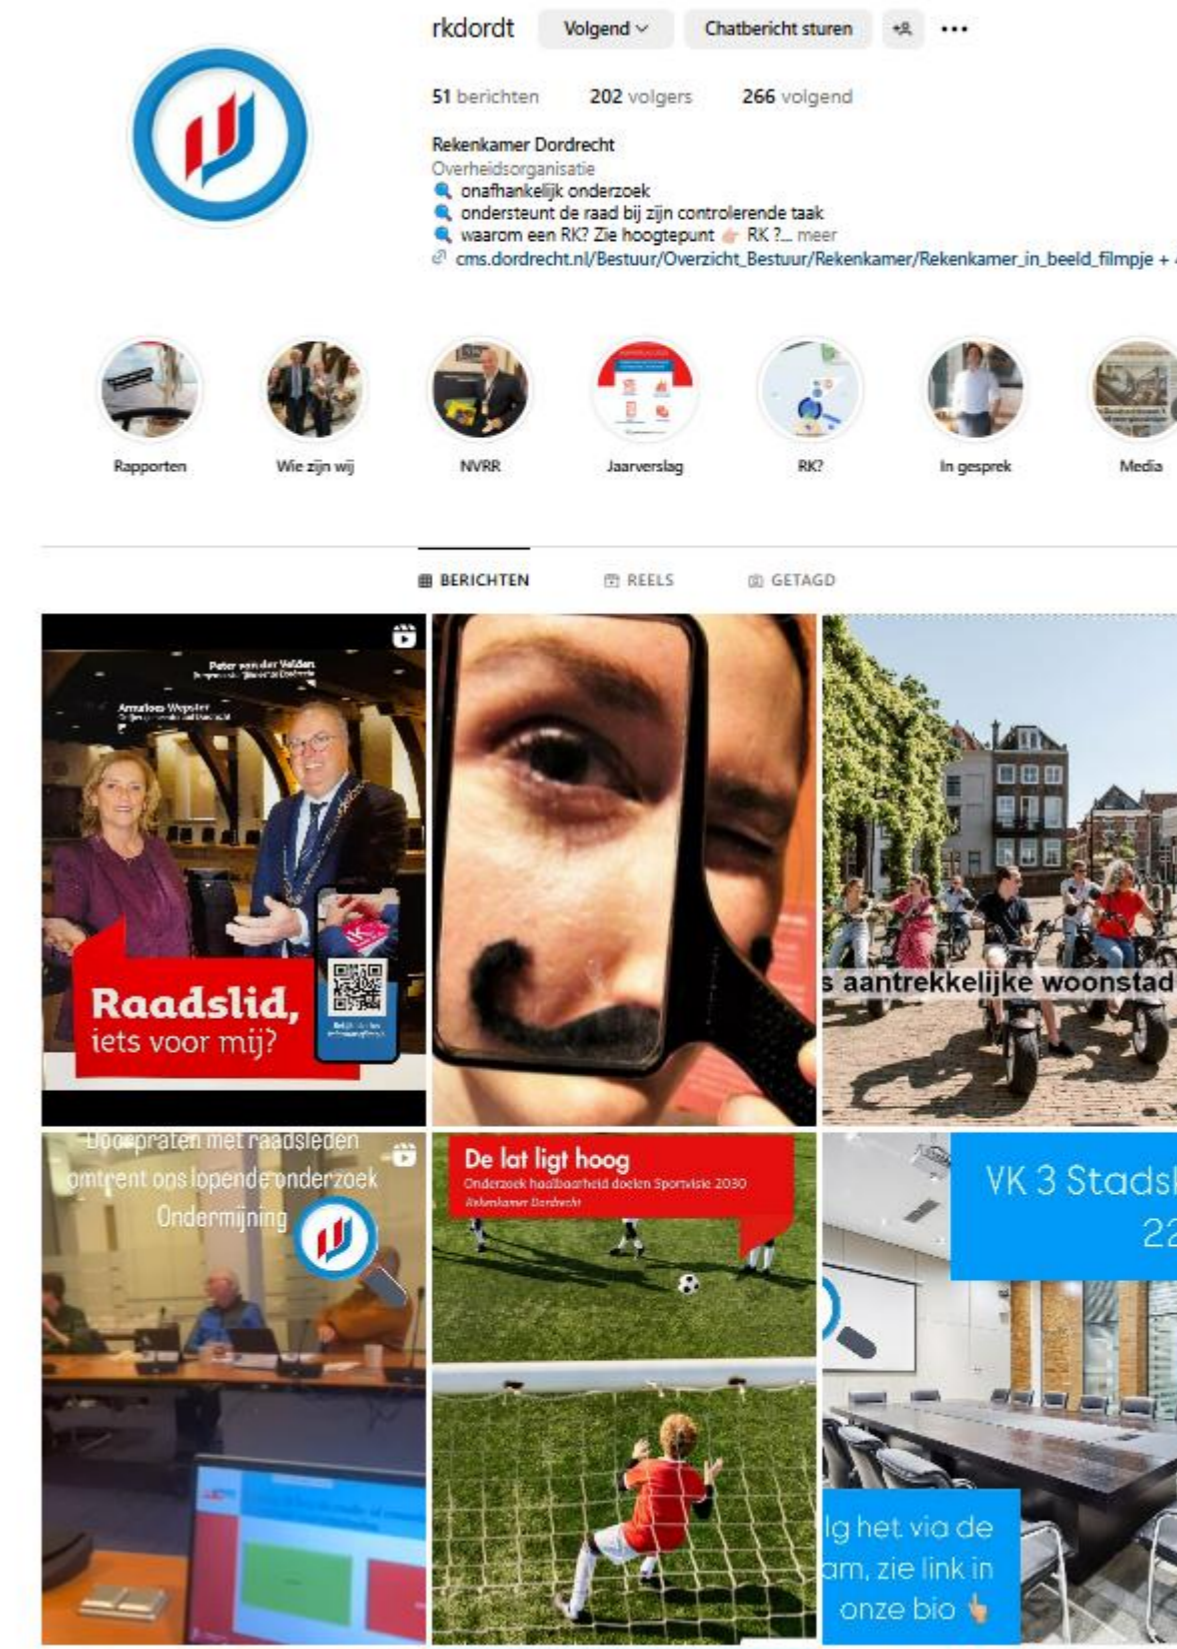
rkdordt Volgend Chatbericht sturen

51 berichten 202 volgers 266 volgend

Rekenkamer Dordrecht
Overheidsorganisatie
🔍 onafhankelijk onderzoek
🔍 ondersteunt de raad bij zijn controlerende taak
🔍 waarom een RK? Zie hoogtepunt 👉 RK ?... meer
cms.dordrecht.nl/Bestuur/Overzicht_Bestuur/Rekenkamer/Rekenkamer_in_beeld_filmpje + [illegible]

Rapporten Wie zijn wij NVRR Jaarverslag RK? In gesprek Media

BERICHTEN REELS GETAGD

Peter van der Velden
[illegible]
Anne Wepster
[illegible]
Raadslid, iets voor mij?

s aantrekkelijke woonstad

Doorpraten met raadsleden omtrent ons lopende onderzoek Ondermijning

De lat ligt hoog
Onderzoek haalbaarheid doelen Sportvisie 2030
Rekenkamer Dordrecht

VK 3 Stads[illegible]
22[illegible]
lg het via de
am, zie link in
onze bio 👆